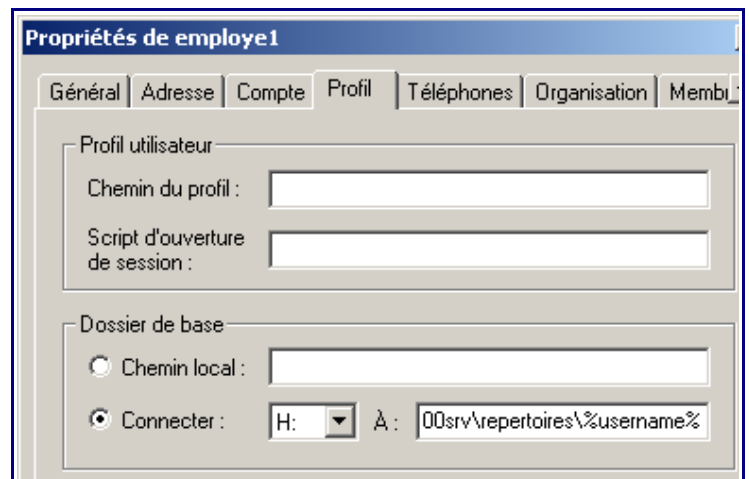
Propriétés de employe1

Général | Adresse | Compte | Profil | Téléphones | Organisation | Membr

Profil utilisateur

Chemin du profil :

Script d'ouverture de session :

Dossier de base

Chemin local :

Connecter : H: À : 00srv\repertoires\%username%